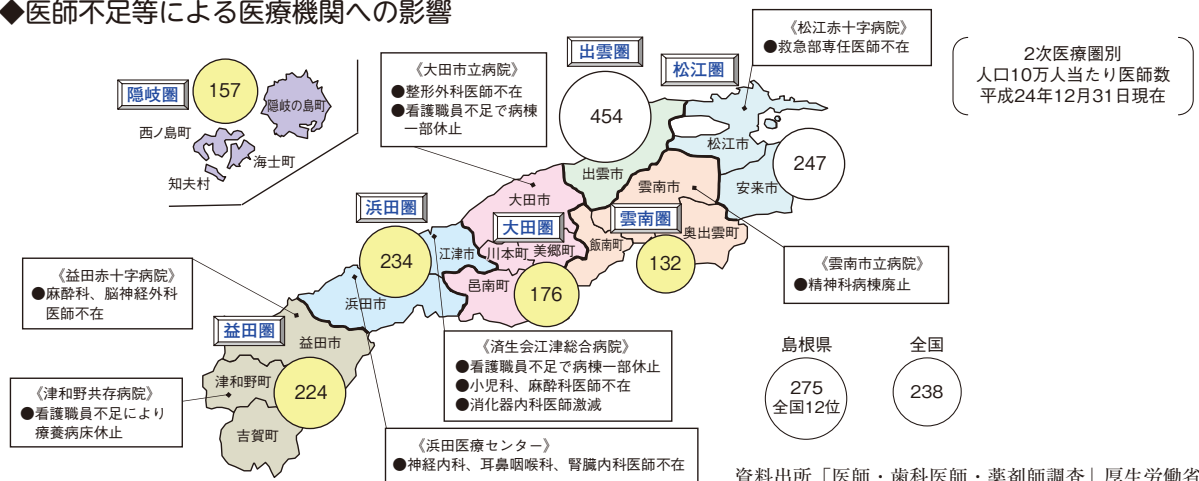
◆医師不足等による医療機関への影響

隠岐圏
157
隠岐の島町
西ノ島町
海士町
知夫村

《大田市立病院》
●整形外科医師不在
●看護職員不足で病棟一部休止

出雲圏
454
出雲市

松江圏
《松江赤十字病院》
●救急部専任医師不在
松江市
247
安来市

2次医療圏別
人口10万人当たり医師数
平成24年12月31日現在

大田市
大田圏
川本町
美郷町
飯南町
雲南市
雲南圏
奥出雲町
132
176
邑南町

浜田圏
234
江津市
浜田市

《益田赤十字病院》
●麻酔科、脳神経外科医師不在

益田圏
益田市
津和野町
224
吉賀町

《津和野共存病院》
●看護職員不足により療養病床休止

《雲南市立病院》
●精神科病棟廃止

《済生会江津総合病院》
●看護職員不足で病棟一部休止
●小児科、麻酔科医師不在
●消化器内科医師激減

島根県
275
全国12位

全国
238

《浜田医療センター》
●神経内科、耳鼻咽喉科、腎臓内科医師不在

資料出所「医師・歯科医師・薬剤師調査」厚生労働省